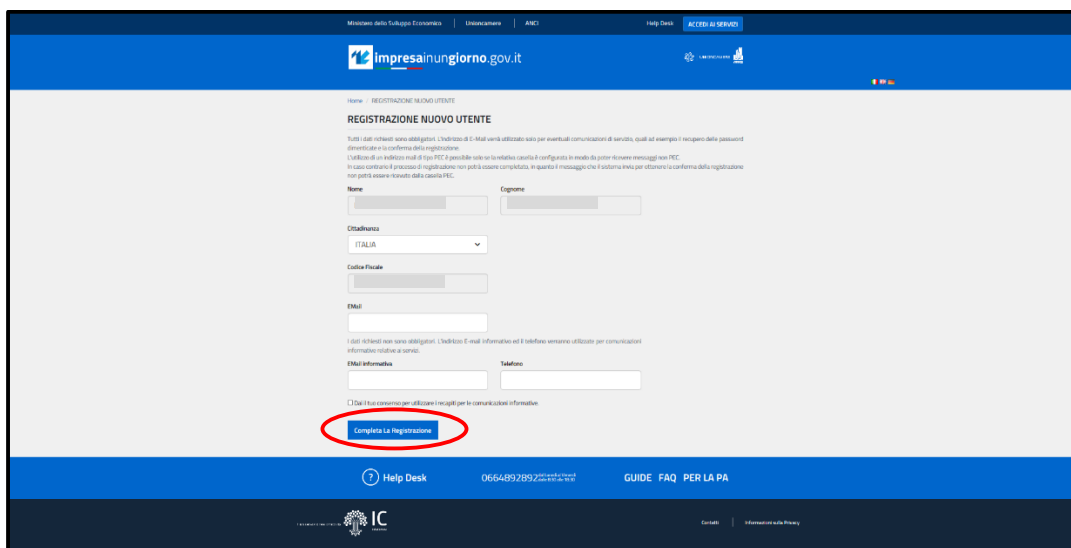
Ministero dello Sviluppo Economico | Unioncamere | ANCI    Help Desk   ACCEDI AI SERVIZI

impresainungiorno.gov.it

Home / REGISTRAZIONE NUOVO UTENTE

REGISTRAZIONE NUOVO UTENTE

Tutti i dati richiesti sono obbligatori. L'indirizzo di E-Mail verrà utilizzato solo per eventuali comunicazioni di servizio, quali ad esempio il recupero della password dimenticata e la conferma della registrazione.
L'utilizzo di un indirizzo mail di tipo PEC è possibile solo se la relativa casella è configurata in modo da poter ricevere messaggi non PEC.
In caso contrario il processo di registrazione non potrà essere completato, in quanto il messaggio che il sistema invia per ottenere la conferma della registrazione non potrà essere ricevuto dalla casella PEC.

Nome

Cognome

Cittadinanza

ITALIA

Codice Fiscale

EMail

I dati richiesti non sono obbligatori. L'indirizzo E-mail informativo ed il telefono verranno utilizzate per comunicazioni informative relative ai servizi.

EMail informativa

Telefono

Dai il tuo consenso per utilizzare i recapiti per le comunicazioni informative

Completa La Registrazione

Help Desk   066489289 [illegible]   GUIDE FAQ PER LA PA

IC

Contatti | Informativa sulla Privacy